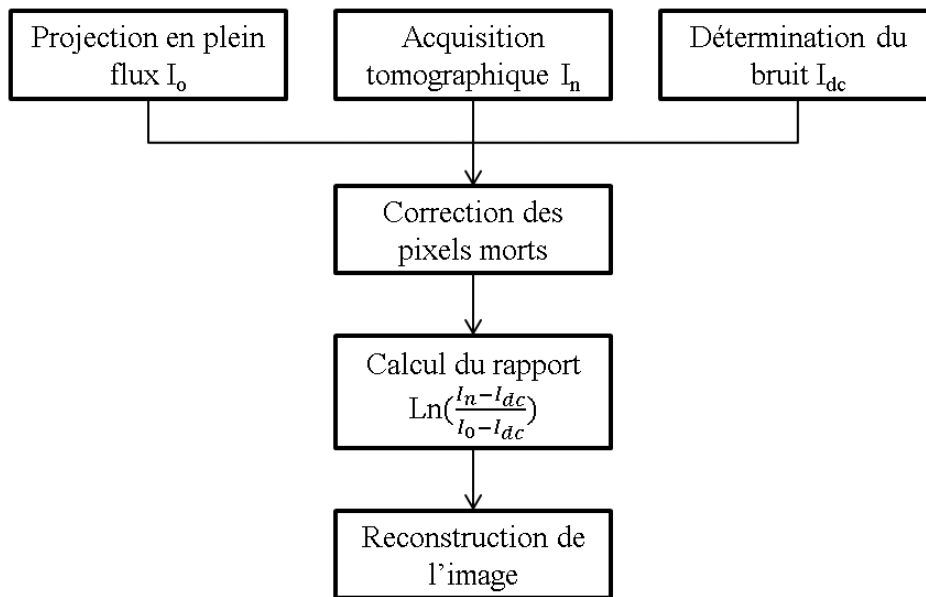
Projection en plein flux $I_o$

Acquisition tomographique $I_n$

Détermination du bruit $I_{dc}$

Correction des pixels morts

Calcul du rapport $\text{Ln}(\frac{I_n - I_{dc}}{I_0 - I_{dc}})$

Reconstruction de l'image